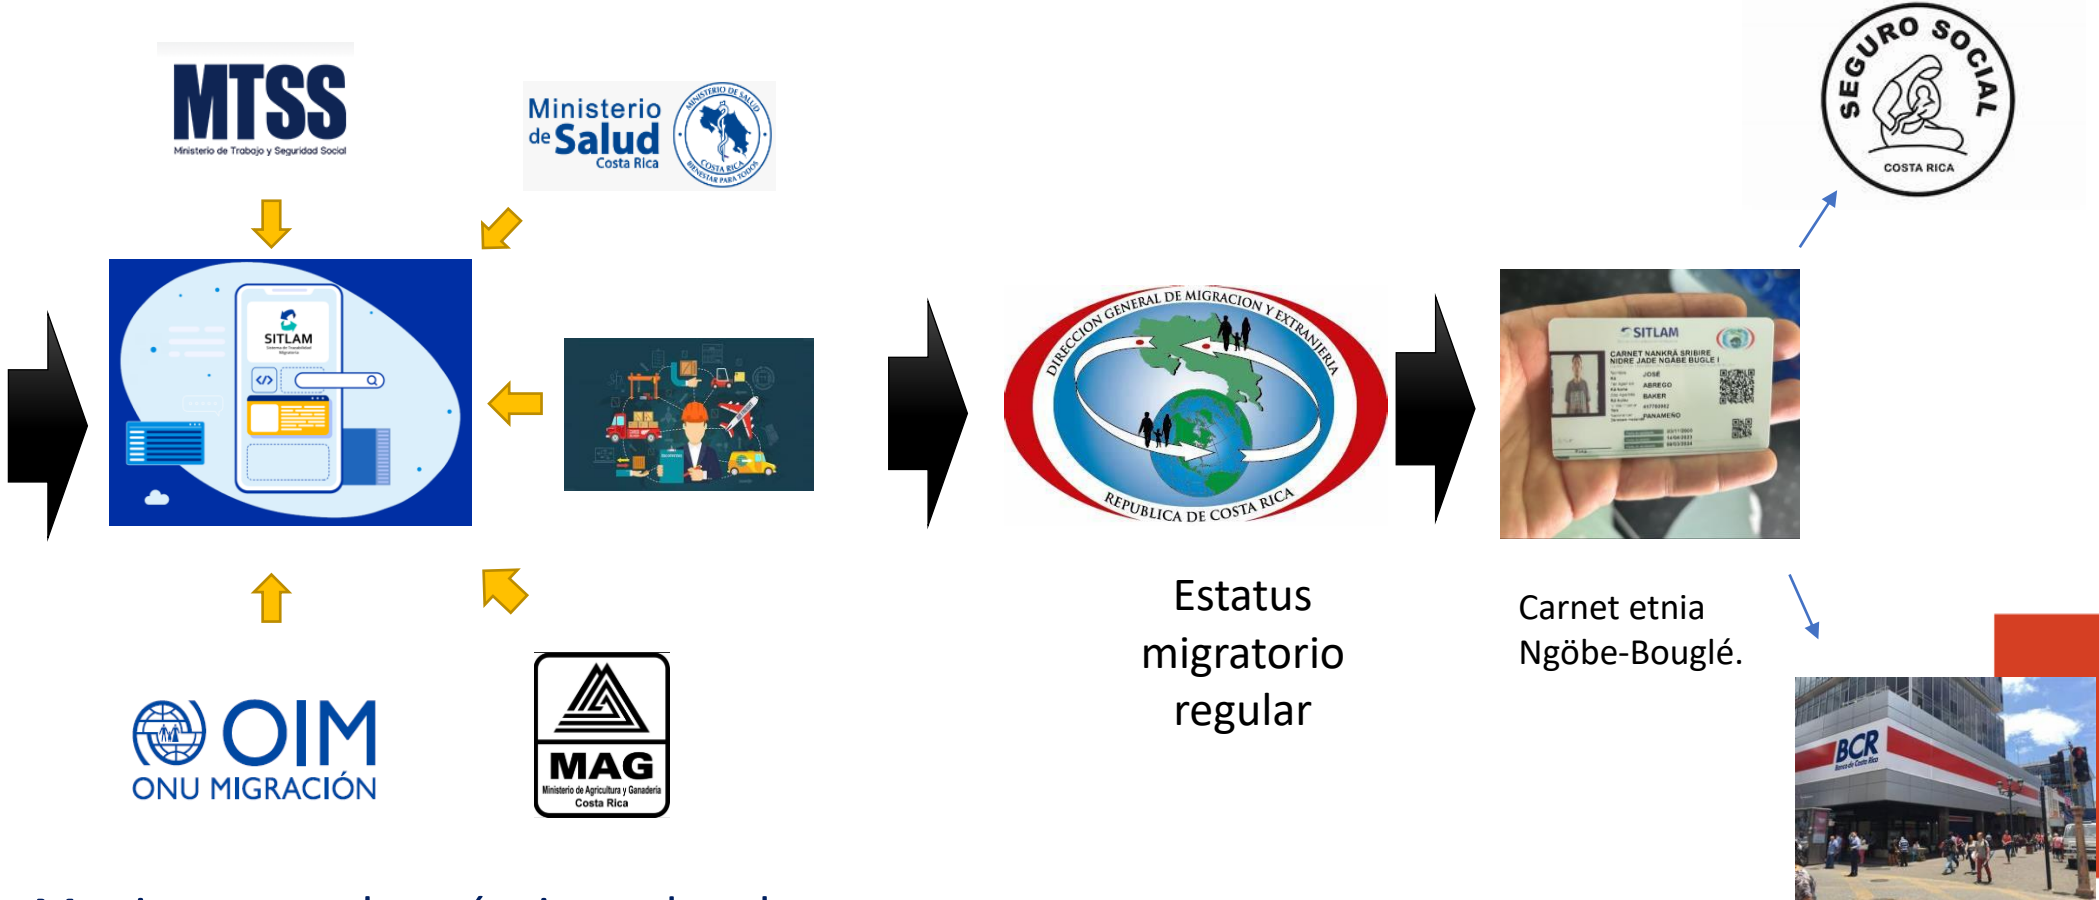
MTSS
Ministerio de Trabajo y Seguridad Social

Ministerio de Salud Costa Rica

MINISTERIO DE SALUD COSTA RICA BIENESTAR PARA TODOS

SITLAM

OIM
ONU MIGRACIÓN

MAG
Ministerio de Agricultura y Ganadería
Costa Rica

DIRECCION GENERAL DE MIGRACION Y EXTRANJERIA
REPUBLICA DE COSTA RICA

Estatus migratorio regular

SITLAM
CARNET NANKRÄ SRIBIRE
NIDRE JADE NGÄBE BUGLE

Carnet etnia Ngöbe-Bouglé.

SEGURO SOCIAL
COSTA RICA

BCR

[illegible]